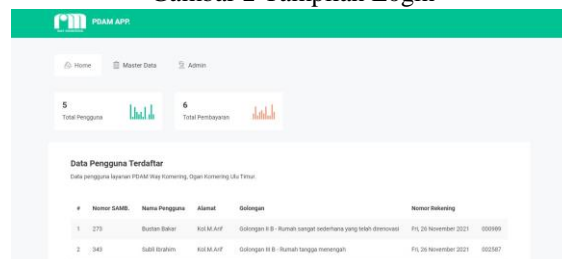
Gambar 2 Tampilan Login

PDAM APP.

Home | Master Data | Admin

5
Total Pengguna

6
Total Pembayaran

Data Pengguna Terdaftar

Data pengguna layanan PDAM Way Komering, Ogan Komering Ulu Timur.

| # | Nomor SAMB. | Nama Pengguna | Alamat | Golongan | Nomor Rekening | |
|---|---|---|---|---|---|---|
| 1 | 273 | Busdan Bakar | Kel.M.Arif | Golongan II B - Rumah sangat sederhana yang telah direnovasi | Fri, 26 November 2021 | 000989 |
| 2 | 340 | Subli Ibrahim | Kel.M.Arif | Golongan III B - Rumah tangga menengah | Fri, 26 November 2021 | 002587 |